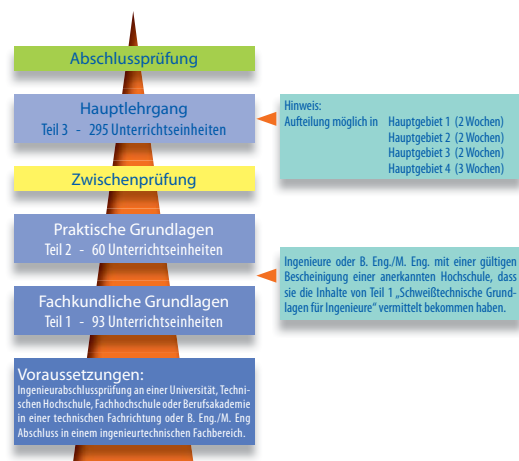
Abschlussprüfung

Hauptlehrgang
Teil 3 - 295 Unterrichtseinheiten

Hinweis:
Aufteilung möglich in Hauptgebiet 1 (2 Wochen)
Hauptgebiet 2 (2 Wochen)
Hauptgebiet 3 (2 Wochen)
Hauptgebiet 4 (3 Wochen)

Zwischenprüfung

Praktische Grundlagen
Teil 2 - 60 Unterrichtseinheiten

Ingenieure oder B. Eng./M. Eng. mit einer gültigen Bescheinigung einer anerkannten Hochschule, dass sie die Inhalte von Teil 1 „Schweißtechnische Grundlagen für Ingenieure" vermittelt bekommen haben.

Fachkundliche Grundlagen
Teil 1 - 93 Unterrichtseinheiten

Voraussetzungen:
Ingenieurabschlussprüfung an einer Universität, Technischen Hochschule, Fachhochschule oder Berufsakademie in einer technischen Fachrichtung oder B. Eng./M. Eng Abschluss in einem ingenieurtechnischen Fachbereich.